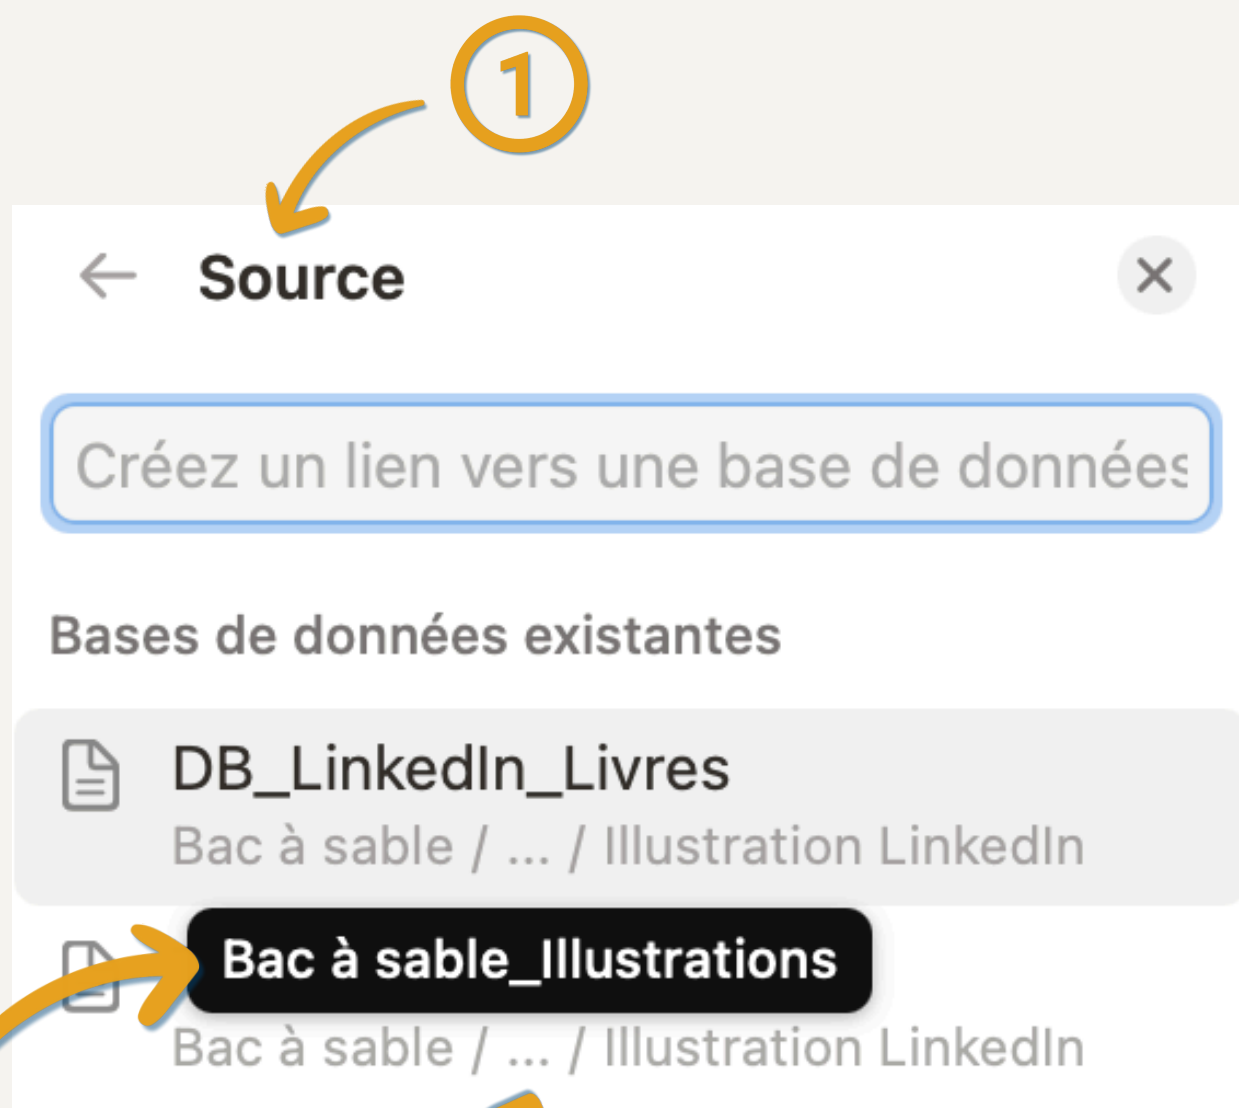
1

Source

Créez un lien vers une base de données

Bases de données existantes

DB_LinkedIn_Livres
Bac à sable / ... / Illustration LinkedIn

Bac à sable_Illustrations
Bac à sable / ... / Illustration LinkedIn